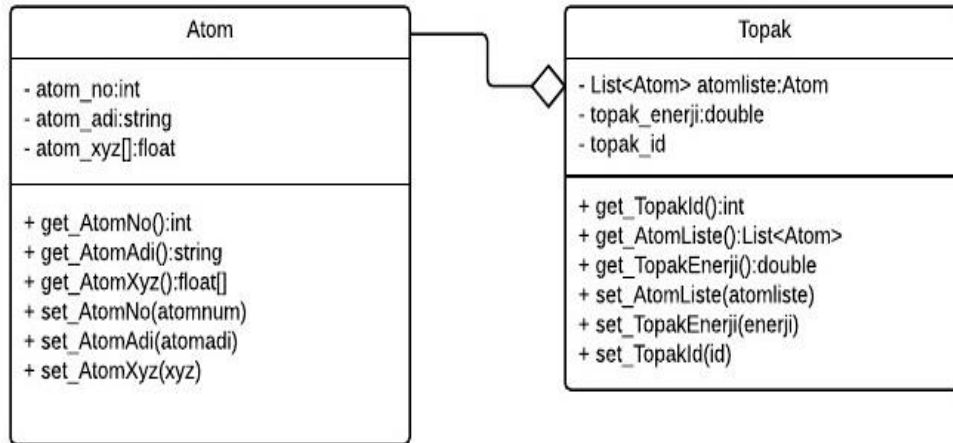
Atom

- atom_no:int
- atom_adi:string
- atom_xyz[]:float

+ get_AtomNo():int
+ get_AtomAdi():string
+ get_AtomXyz():float[]
+ set_AtomNo(atomnum)
+ set_AtomAdi(atomadi)
+ set_AtomXyz(xyz)

Topak

- List<Atom> atomliste:Atom
- topak_enerji:double
- topak_id

+ get_TopakId():int
+ get_AtomListe():List<Atom>
+ get_TopakEnerji():double
+ set_AtomListe(atomliste)
+ set_TopakEnerji(enerji)
+ set_TopakId(id)